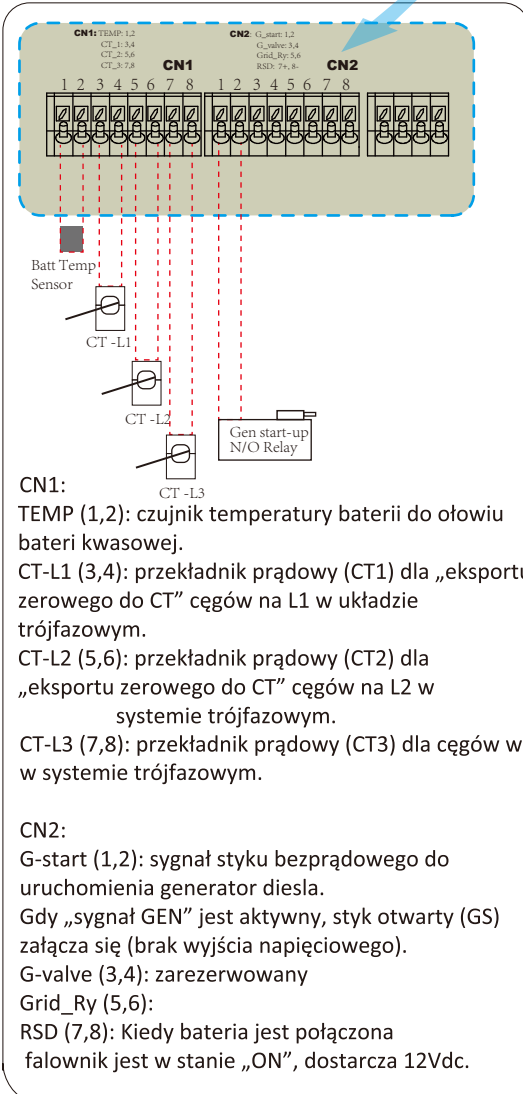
CN1: TEMP: 1,2
CT_1: 3,4
CT_2: 5,6
CT_3: 7,8

CN2: G_start: 1,2
G_valve: 3,4
Grid_Ry: 5,6
RSD: 7+, 8-

CN1

CN2

1 2 3 4 5 6 7 8

1 2 3 4 5 6 7 8

Batt Temp Sensor

CT -L1

CT -L2

CT -L3

Gen start-up N/O Relay

CN1:
TEMP (1,2): czujnik temperatury baterii do ołowiu bateri kwasowej.
CT-L1 (3,4): przekładnik prądowy (CT1) dla „eksportu zerowego do CT" cęgów na L1 w układzie trójfazowym.
CT-L2 (5,6): przekładnik prądowy (CT2) dla „eksportu zerowego do CT" cęgów na L2 w systemie trójfazowym.
CT-L3 (7,8): przekładnik prądowy (CT3) dla cęgów w w systemie trójfazowym.

CN2:
G-start (1,2): sygnał styku bezprądowego do uruchomienia generator diesla.
Gdy „sygnał GEN" jest aktywny, styk otwarty (GS) załącza się (brak wyjścia napięciowego).
G-valve (3,4): zarezerwowany
Grid_Ry (5,6):
RSD (7,8): Kiedy bateria jest połączona falownik jest w stanie „ON", dostarcza 12Vdc.